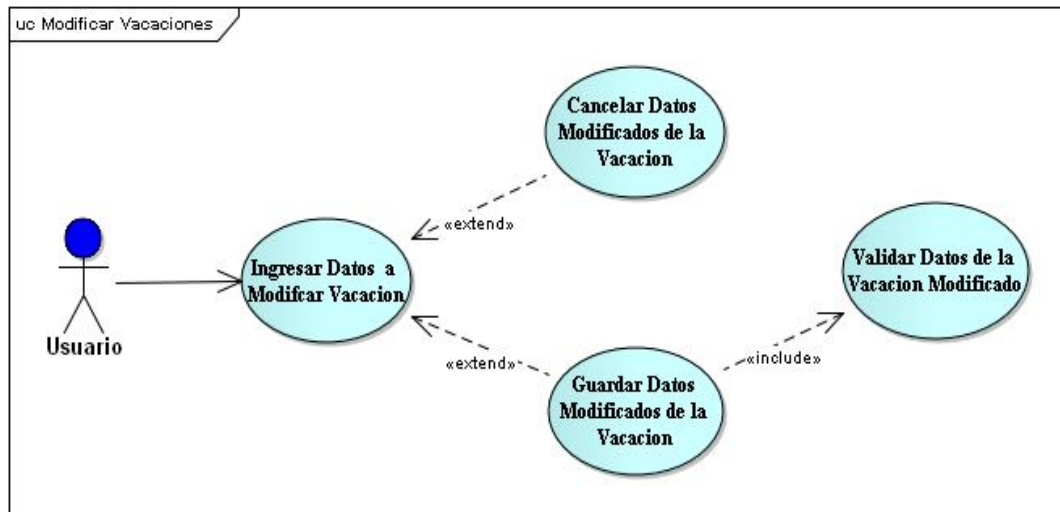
uc Modificar Vacaciones

Cancelar Datos Modificados de la Vacacion

«extend»

Ingresar Datos a Modifcar Vacacion

Validar Datos de la Vacacion Modificado

Usuario

«extend»

«include»

Guardar Datos Modificados de la Vacacion